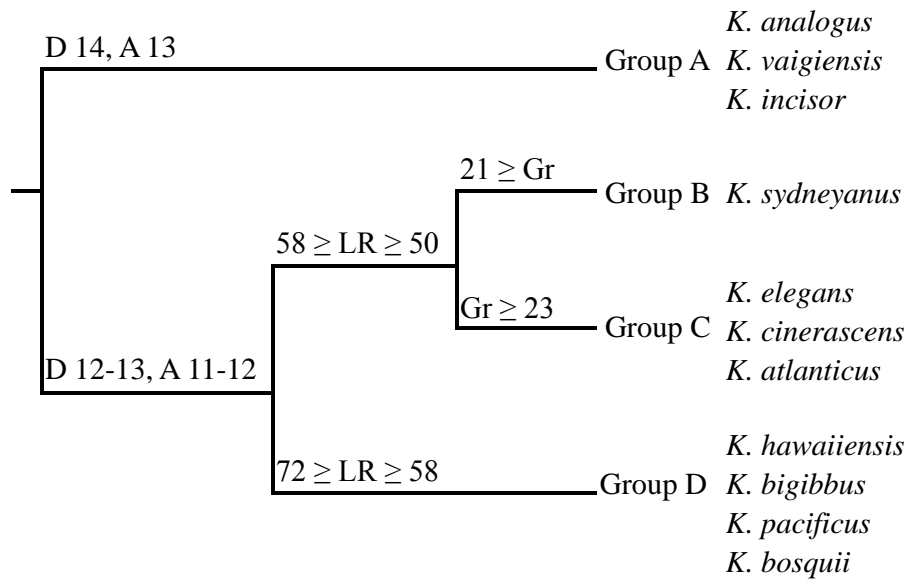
D 14, A 13

Group A

K. analogus
K. vaigiensis
K. incisor

$21 \geq$ Gr

Group B K. sydneyanus

$58 \geq$ LR $\geq 50$

Gr $\geq 23$

Group C

K. elegans
K. cinerascens
K. atlanticus

D 12-13, A 11-12

$72 \geq$ LR $\geq 58$

Group D

K. hawaiiensis
K. bigibbus
K. pacificus
K. bosquii